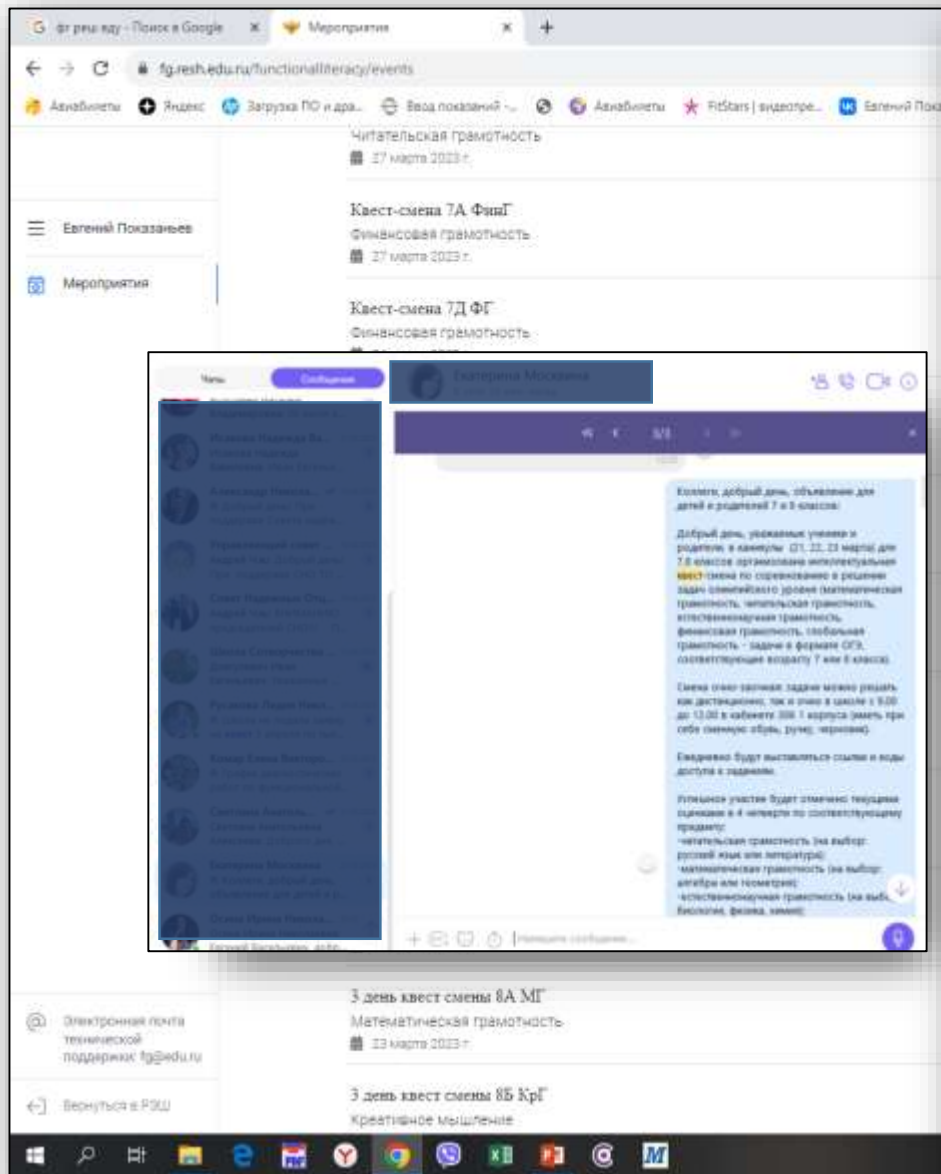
G фг реш еду - Поиск в Google × Мероприятия × +

fg.resh.edu.ru/functionalliteracy/events

Авиабилеты Яндекс Загрузка ПО и дра... Ввод показаний -... Авиабилеты FitStars | видеотре... Евгений Пок

Читательская грамотность
27 марта 2023 г.

Квест-смена 7А ФинГ
Финансовая грамотность
27 марта 2023 г.

Квест-смена 7Д ФГ
Финансовая грамотность

Евгений Показаньев

Мероприятия

Чаты Сообщения

Екатерина Москвина

Коллеги, добрый день, объявление для детей и родителей 7 и 8 классов:

Добрый день, уважаемые ученики и родители, в каникулы (21, 22, 23 марта) для 7-8 классов организована интеллектуальная квест-смена по соревнованию в решении задач олимпийского уровня (математическая грамотность, читательская грамотность, естественнонаучная грамотность, финансовая грамотность, глобальная грамотность - задачи в формате ОГЭ, соответствующие возрасту 7 или 8 класса).

Смена очно-заочная: задачи можно решать как дистанционно, так и очно в школе с 9.00 до 13.00 в кабинете 306 1 корпуса (иметь при себе сменную обувь, ручку, черновик).

Ежедневно будут выставляться ссылки и коды доступа к заданиям.

Успешное участие будет отмечено текущими оценками в 4 четверти по соответствующему предмету:
-читательская грамотность (на выбор: русский язык или литература);
-математическая грамотность (на выбор: алгебра или геометрия);
-естественнонаучная грамотность (на выбор: биология, физика, химия);

Напишите сообщение...

3 день квест смены 8А МГ
Математическая грамотность
23 марта 2023 г.

Электронная почта технической поддержки: fg@edu.ru

Вернуться в РЭШ

3 день квест смены 8Б КрГ
Креативное мышление